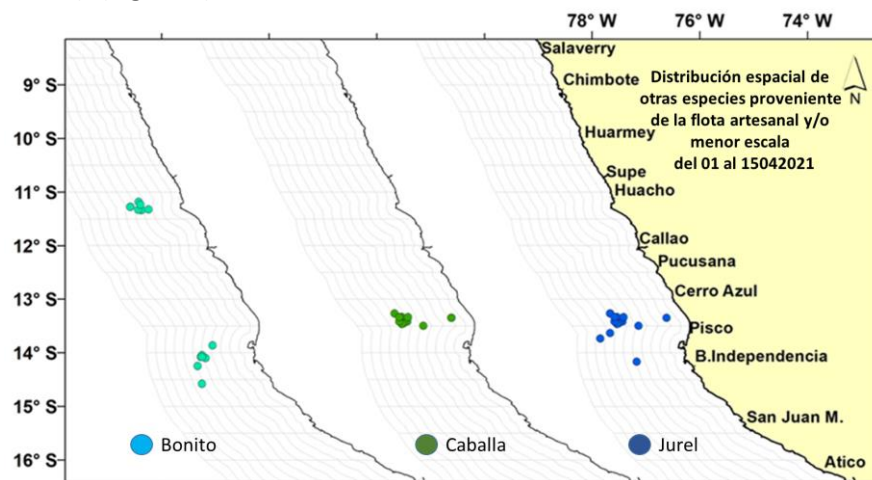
78° W
76° W
74° W

9° S
10° S
11° S
12° S
13° S
14° S
15° S
16° S

Salaverry
Chimbote
Huarmey
Supe
Huacho
Callao
Pucusana
Cerro Azul
Pisco
B.Independencia
San Juan M.
Atico

Distribución espacial de otras especies proveniente de la flota artesanal y/o menor escala del 01 al 15042021

N

Bonito
Caballa
Jurel